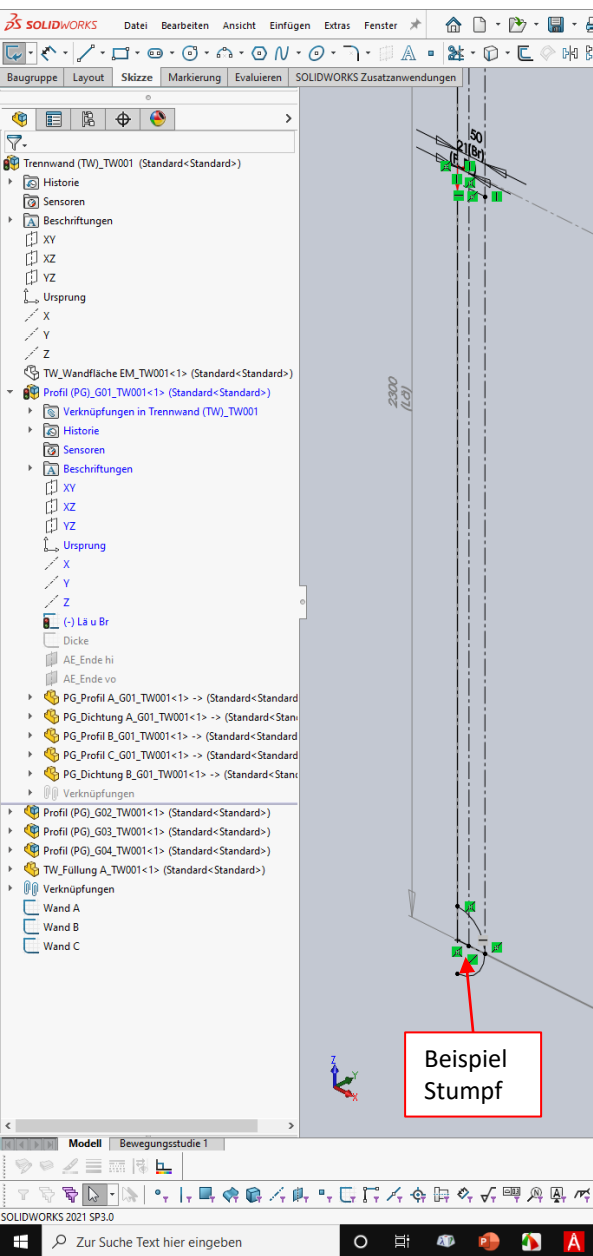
SOLIDWORKS Datei Bearbeiten Ansicht Einfügen Extras Fenster

Baugruppe Layout Skizze Markierung Evaluieren SOLIDWORKS Zusatzanwendungen

Trennwand (TW)_TW001 (Standard<Standard>)
Historie
Sensoren
Beschriftungen
XY
XZ
YZ
Ursprung
X
Y
Z
TW_Wandfläche EM_TW001<1> (Standard<Standard>)
Profil (PG)_G01_TW001<1> (Standard<Standard>)
Verknüpfungen in Trennwand (TW)_TW001
Historie
Sensoren
Beschriftungen
XY
XZ
YZ
Ursprung
X
Y
Z
(-) Lä u Br
Dicke
AE_Ende hi
AE_Ende vo
PG_Profil A_G01_TW001<1> -> (Standard<Standard
PG_Dichtung A_G01_TW001<1> -> (Standard<Stan
PG_Profil B_G01_TW001<1> -> (Standard<Standard
PG_Profil C_G01_TW001<1> -> (Standard<Standard
PG_Dichtung B_G01_TW001<1> -> (Standard<Stan
Verknüpfungen
Profil (PG)_G02_TW001<1> (Standard<Standard>)
Profil (PG)_G03_TW001<1> (Standard<Standard>)
Profil (PG)_G04_TW001<1> (Standard<Standard>)
TW_Füllung A_TW001<1> (Standard<Standard>)
Verknüpfungen
Wand A
Wand B
Wand C

50
21(Br)
2300
(Lä)

Beispiel Stumpf

Modell Bewegungsstudie 1

SOLIDWORKS 2021 SP3.0

Zur Suche Text hier eingeben